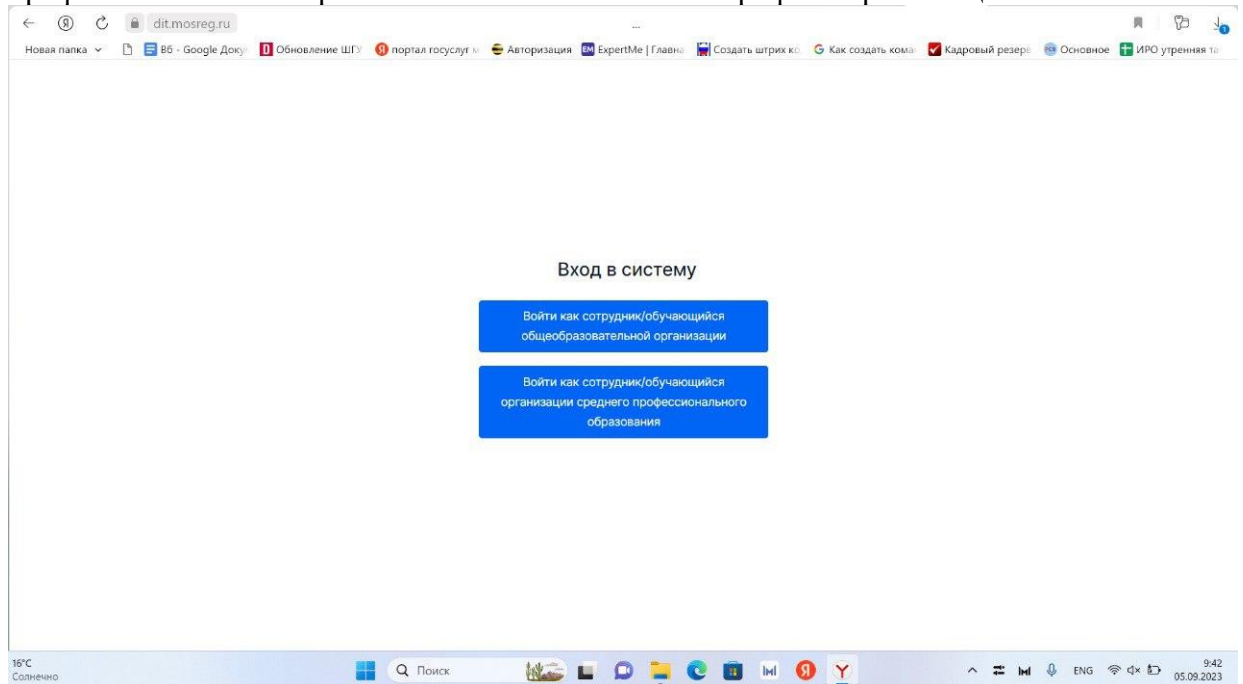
dit.mosreg.ru

Новая папка | 6б - Google Доку | Обновление ШГУ | портал госуслуг | Авторизация | ExpertMe | Главна | Создать штрих ко | Как создать кома | Кадровый резерв | Основное | ИРО утренняя та

Вход в систему

Войти как сотрудник/обучающийся общеобразовательной организации

Войти как сотрудник/обучающийся организации среднего профессионального образования

16°C
Солнечно

Поиск

ENG

9:42
05.09.2023